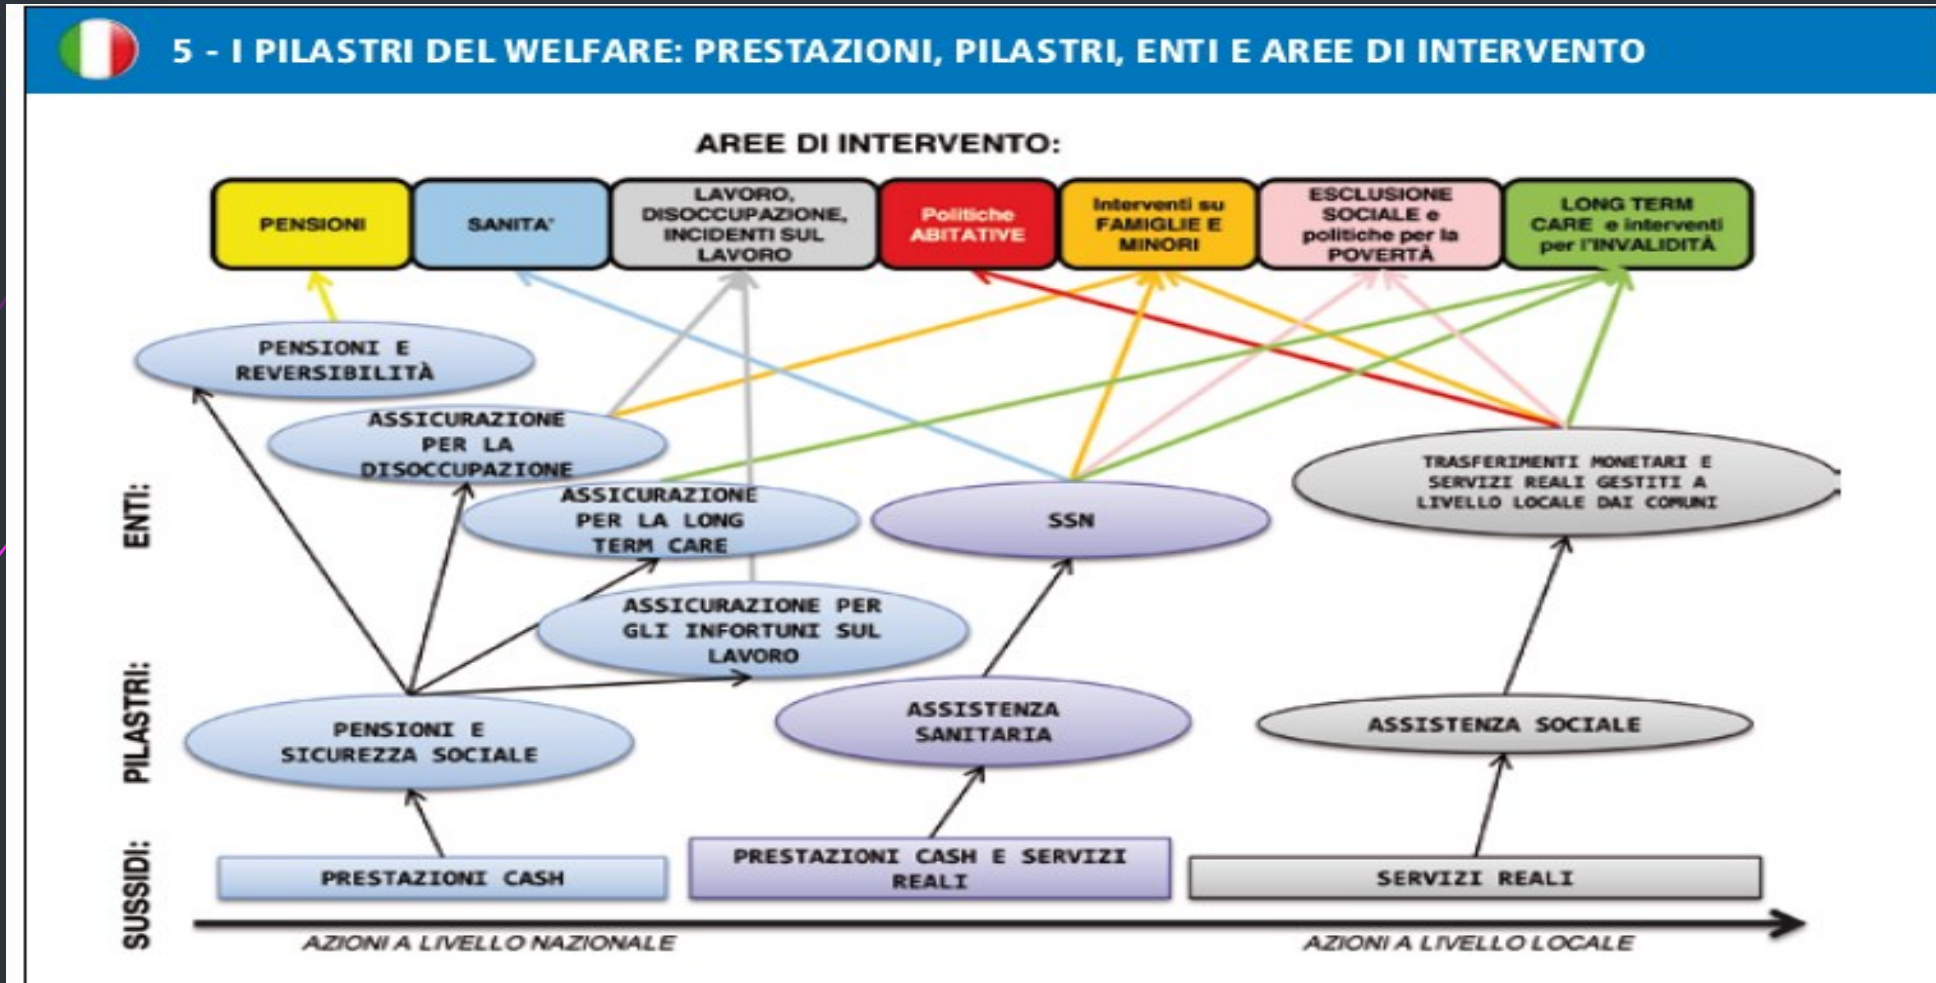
5 - I PILASTRI DEL WELFARE: PRESTAZIONI, PILASTRI, ENTI E AREE DI INTERVENTO

AREE DI INTERVENTO:

PENSIONI

SANITA'

LAVORO, DISOCCUPAZIONE, INCIDENTI SUL LAVORO

Politiche ABITATIVE

Interventi su FAMIGLIE E MINORI

ESCLUSIONE SOCIALE e politiche per la POVERTÀ

LONG TERM CARE e interventi per l'INVALIDITÀ

ENTI:

PENSIONI E REVERSIBILITÀ

ASSICURAZIONE PER LA DISOCCUPAZIONE

ASSICURAZIONE PER LA LONG TERM CARE

ASSICURAZIONE PER GLI INFORTUNI SUL LAVORO

SSN

TRASFERIMENTI MONETARI E SERVIZI REALI GESTITI A LIVELLO LOCALE DAI COMUNI

PILASTRI:

PENSIONI E SICUREZZA SOCIALE

ASSISTENZA SANITARIA

ASSISTENZA SOCIALE

SUSSIDI:

PRESTAZIONI CASH

PRESTAZIONI CASH E SERVIZI REALI

SERVIZI REALI

AZIONI A LIVELLO NAZIONALE

AZIONI A LIVELLO LOCALE